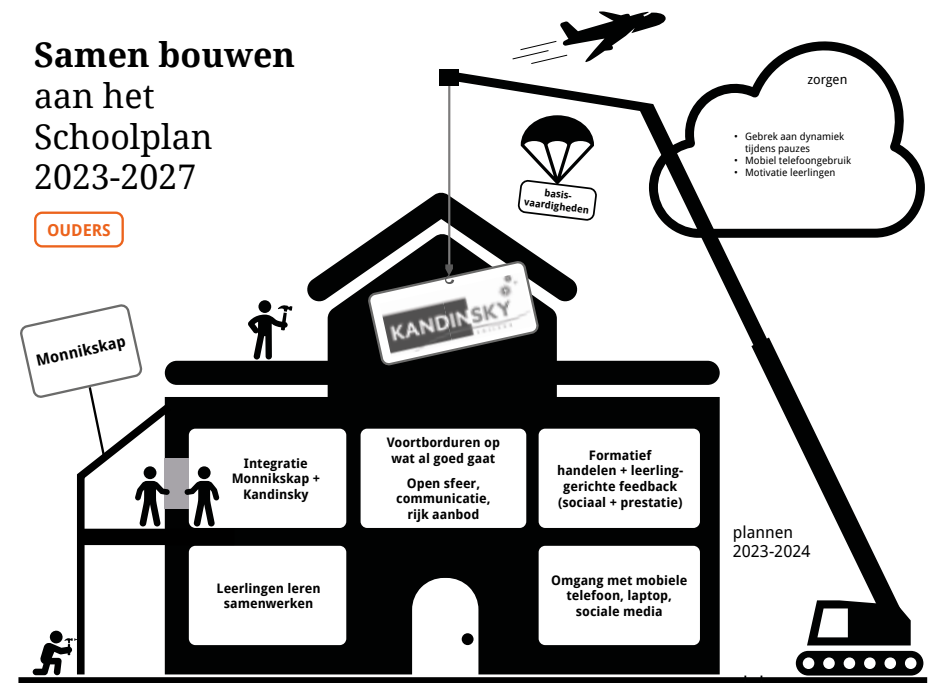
**Samen bouwen** aan het Schoolplan 2023-2027

OUDERS

zorgen

- Gebrek aan dynamiek tijdens pauzes
- Mobiel telefoongebruik
- Motivatie leerlingen

basis-vaardigheden

KANDINSKY

Monnikskap

Integratie Monnikskap + Kandinsky

Voortborduren op wat al goed gaat

Open sfeer, communicatie, rijk aanbod

Formatief handelen + leerling-gerichte feedback (sociaal + prestatie)

plannen 2023-2024

Leerlingen leren samenwerken

Omgang met mobiele telefoon, laptop, sociale media